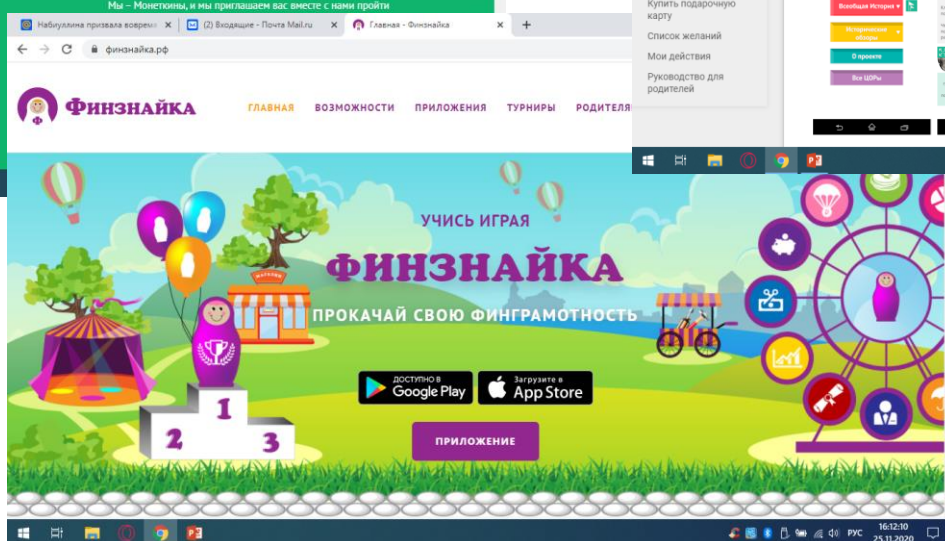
Мы – Монеткины, и мы приглашаем вас вместе с нами пройти

Набиуллина призвала своевре
(2) Входящие - Почта Mail.ru
Главная - Финзнайка

финзнайка.рф

Купить подарочную карту
Список желаний
Мои действия
Руководство для родителей

Всеобщая История
Исторические обзоры
О проекте
Все ЦОРы

Финзнайка

ГЛАВНАЯ ВОЗМОЖНОСТИ ПРИЛОЖЕНИЯ ТУРНИРЫ РОДИТЕЛЯ

УЧИСЬ ИГРАЯ
ФИНЗНАЙКА
ПРОКАЧАЙ СВОЮ ФИНГРАМОТНОСТЬ

МАГАЗИН

1
2
3

ДОСТУПНО В Google Play
Загрузите в App Store

ПРИЛОЖЕНИЕ

РУС
16:12:10
25.11.2020